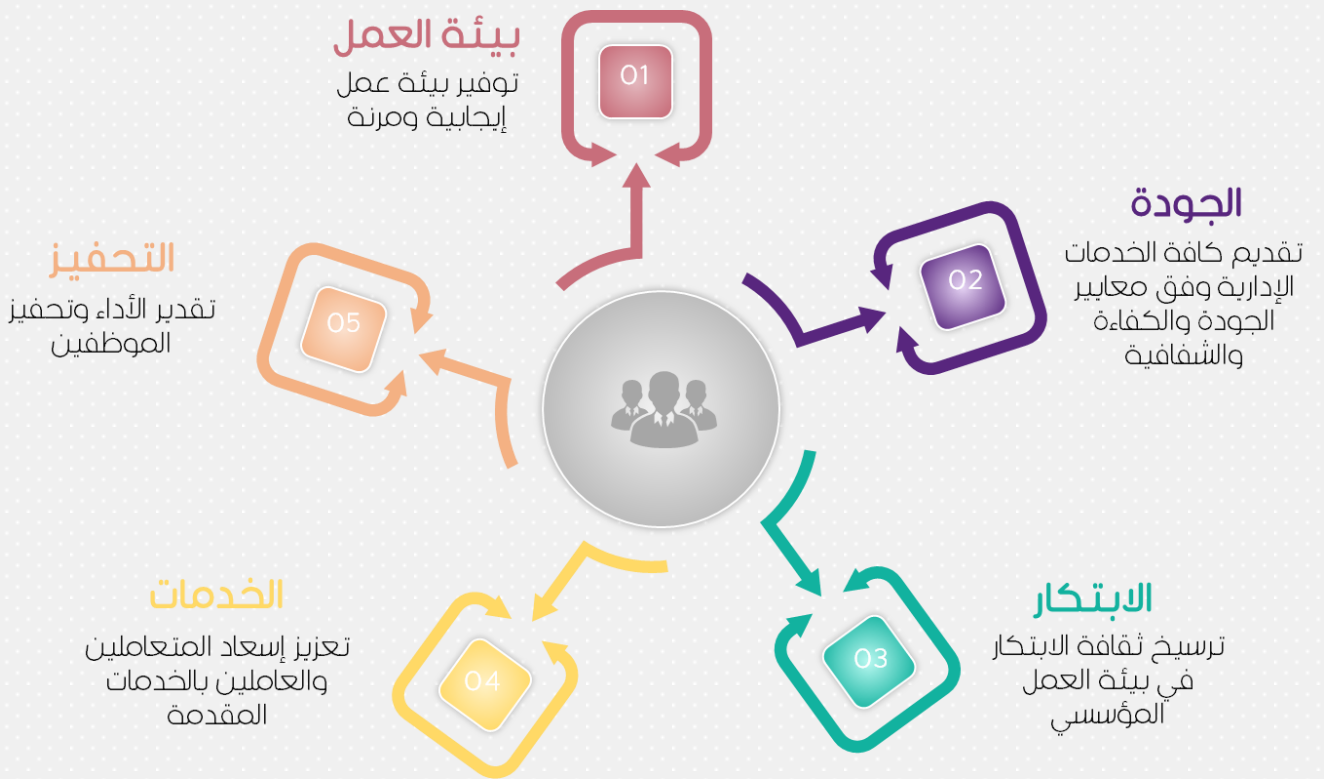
01
بيئة العمل
توفير بيئة عمل إيجابية ومرنة

02
الجودة
تقديم كافة الخدمات الإدارية وفق معايير الجودة والكفاءة والشفافية

03
الابتكار
ترسيخ ثقافة الابتكار في بيئة العمل المؤسسي

04
الخدمات
تعزيز إسعاد المتعاملين والعاملين بالخدمات المقدمة

05
التحفيز
تقدير الأداء وتحفيز الموظفين